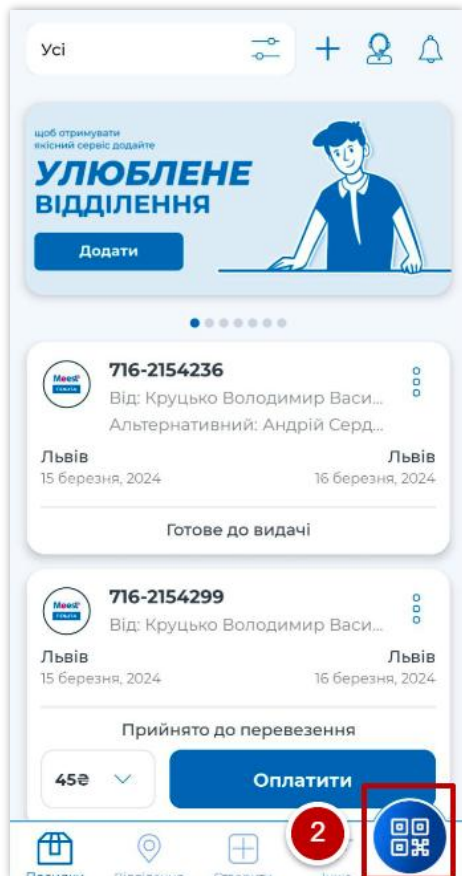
Усі

щоб отримувати якісний сервіс додайте
УЛЮБЛЕНЕ ВІДДІЛЕННЯ
Додати

Meest ПОШТА
716-2154236
Від: Круцько Володимир Васи...
Альтернативний: Андрій Серд...
Львів
15 березня, 2024
Львів
16 березня, 2024
Готове до видачі

Meest ПОШТА
716-2154299
Від: Круцько Володимир Васи...
Львів
15 березня, 2024
Львів
16 березня, 2024
Прийнято до перевезення
45₴
Оплатити

2

Посилки
Відділення
Створити
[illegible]